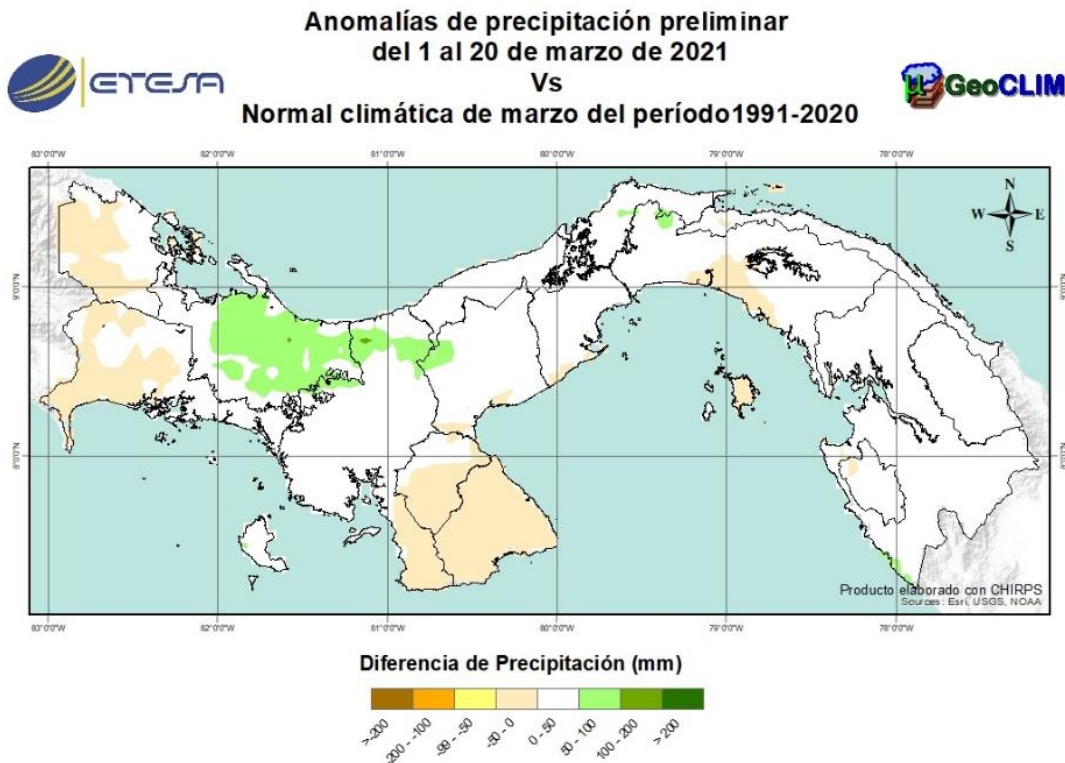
Anomalías de precipitación preliminar
del 1 al 20 de marzo de 2021
Vs
Normal climática de marzo del período1991-2020

ETESA

GeoCLIM

83°0'0"W 82°0'0"W 81°0'0"W 80°0'0"W 79°0'0"W 78°0'0"W

9°0'0"N

8°0'0"N

N
W E
S

Producto elaborado con CHIRPS
Sources: Esri, USGS, NOAA

83°0'0"W 82°0'0"W 81°0'0"W 80°0'0"W 79°0'0"W 78°0'0"W

Diferencia de Precipitación (mm)

>-200
-200 - -100
-99 - -50
-50 - 0
0 - 50
50 - 100
100 - 200
> 200